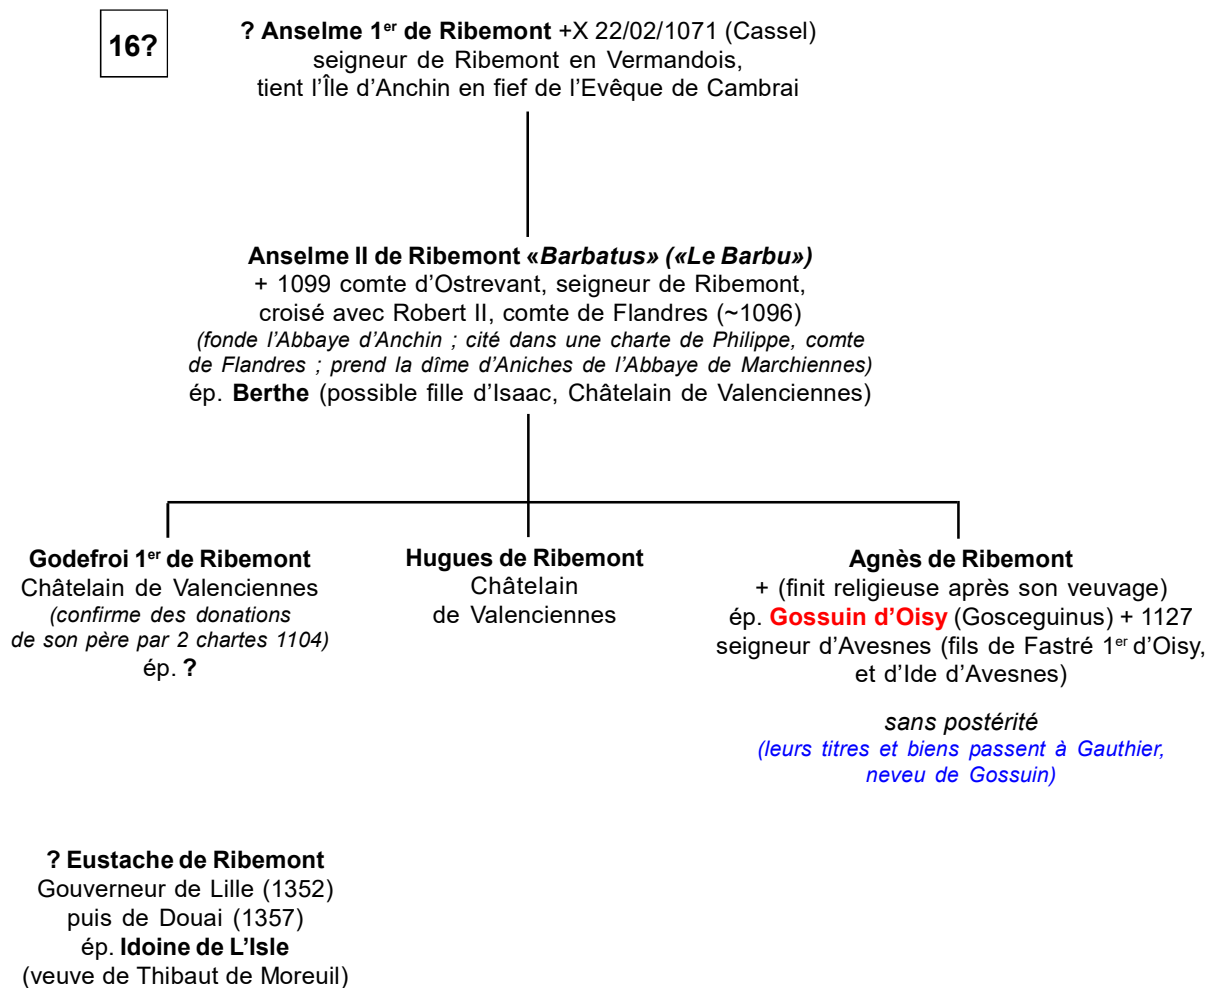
16?

? Anselme 1er de Ribemont +X 22/02/1071 (Cassel)
seigneur de Ribemont en Vermandois,
tient l'Île d'Anchin en fief de l'Evêque de Cambrai

Anselme II de Ribemont «Barbatus» («Le Barbu»)
+ 1099 comte d'Ostrevant, seigneur de Ribemont,
croisé avec Robert II, comte de Flandres (~1096)
(fonde l'Abbaye d'Anchin ; cité dans une charte de Philippe, comte de Flandres ; prend la dîme d'Aniches de l'Abbaye de Marchiennes)
ép. Berthe (possible fille d'Isaac, Châtelain de Valenciennes)

Godefroi 1er de Ribemont
Châtelain de Valenciennes
(confirme des donations de son père par 2 chartes 1104)
ép. ?

Hugues de Ribemont
Châtelain de Valenciennes

Agnès de Ribemont
+ (finit religieuse après son veuvage)
ép. Gossuin d'Oisy (Gosceguinus) + 1127
seigneur d'Avesnes (fils de Fastré 1er d'Oisy, et d'Ide d'Avesnes)

sans postérité
(leurs titres et biens passent à Gauthier, neveu de Gossuin)

? Eustache de Ribemont
Gouverneur de Lille (1352)
puis de Douai (1357)
ép. Idoine de L'Isle
(veuve de Thibaut de Moreuil)